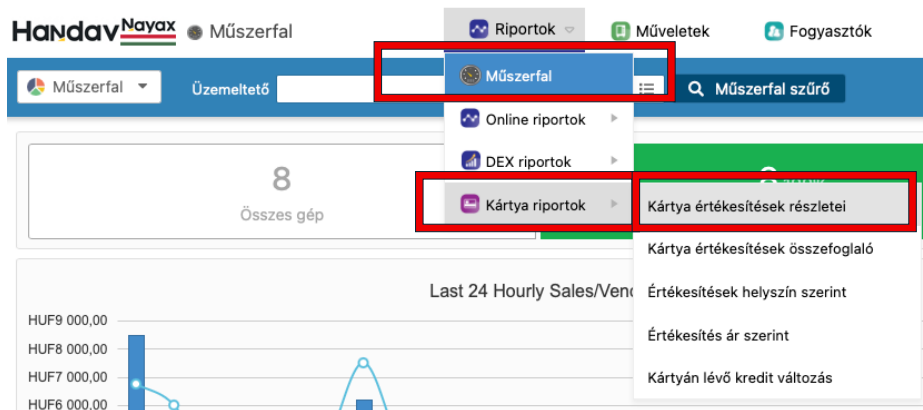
Handav Nayax Műszerfal

Riportok

Műveletek

Fogyasztók

Műszerfal

Üzemeltető

Műszerfal szűrő

Műszerfal

Online riportok

DEX riportok

Kártya riportok

8

Összes gép

Kártya értékesítések részletei

Kártya értékesítések összefoglaló

Értékesítések helyszín szerint

Értékesítés ár szerint

Kártyán lévő kredit változás

Last 24 Hourly Sales/Vend

HUF9 000,00

HUF8 000,00

HUF7 000,00

HUF6 000,00